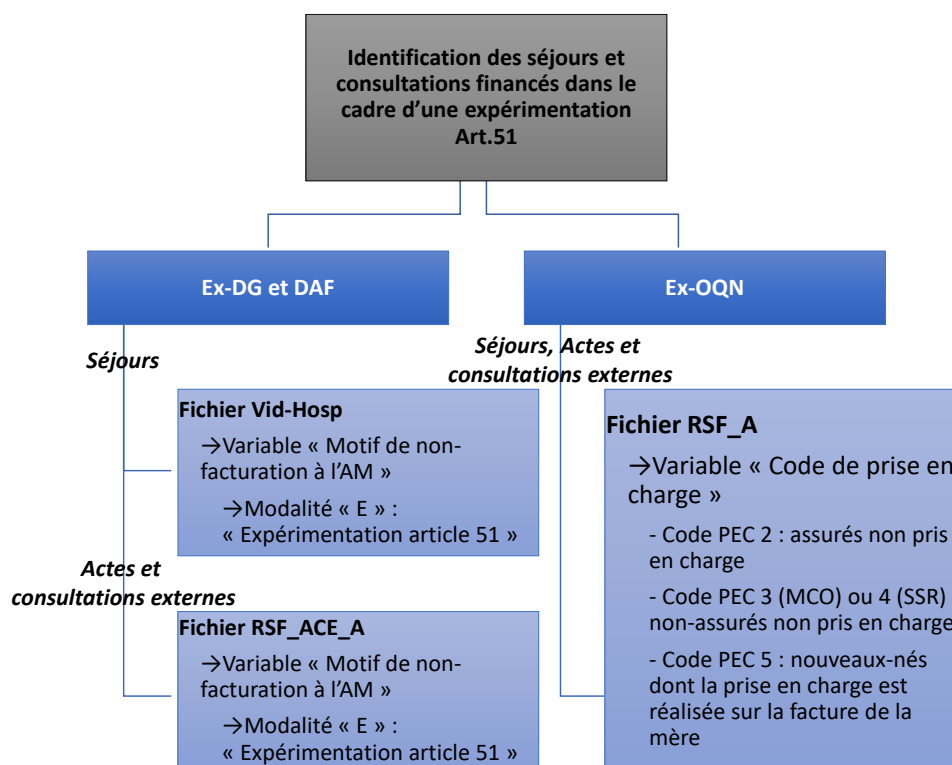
Identification des séjours et consultations financés dans le cadre d'une expérimentation Art.51

Ex-DG et DAF

Ex-OQN

Séjours

Fichier Vid-Hosp

→Variable « Motif de non-facturation à l'AM »

→Modalité « E » : « Expérimentation article 51 »

Actes et consultations externes

Fichier RSF_ACE_A

→Variable « Motif de non-facturation à l'AM »

→Modalité « E » : « Expérimentation article 51 »

Séjours, Actes et consultations externes

Fichier RSF_A

→Variable « Code de prise en charge »

- Code PEC 2 : assurés non pris en charge

- Code PEC 3 (MCO) ou 4 (SSR) non-assurés non pris en charge

- Code PEC 5 : nouveaux-nés dont la prise en charge est réalisée sur la facture de la mère